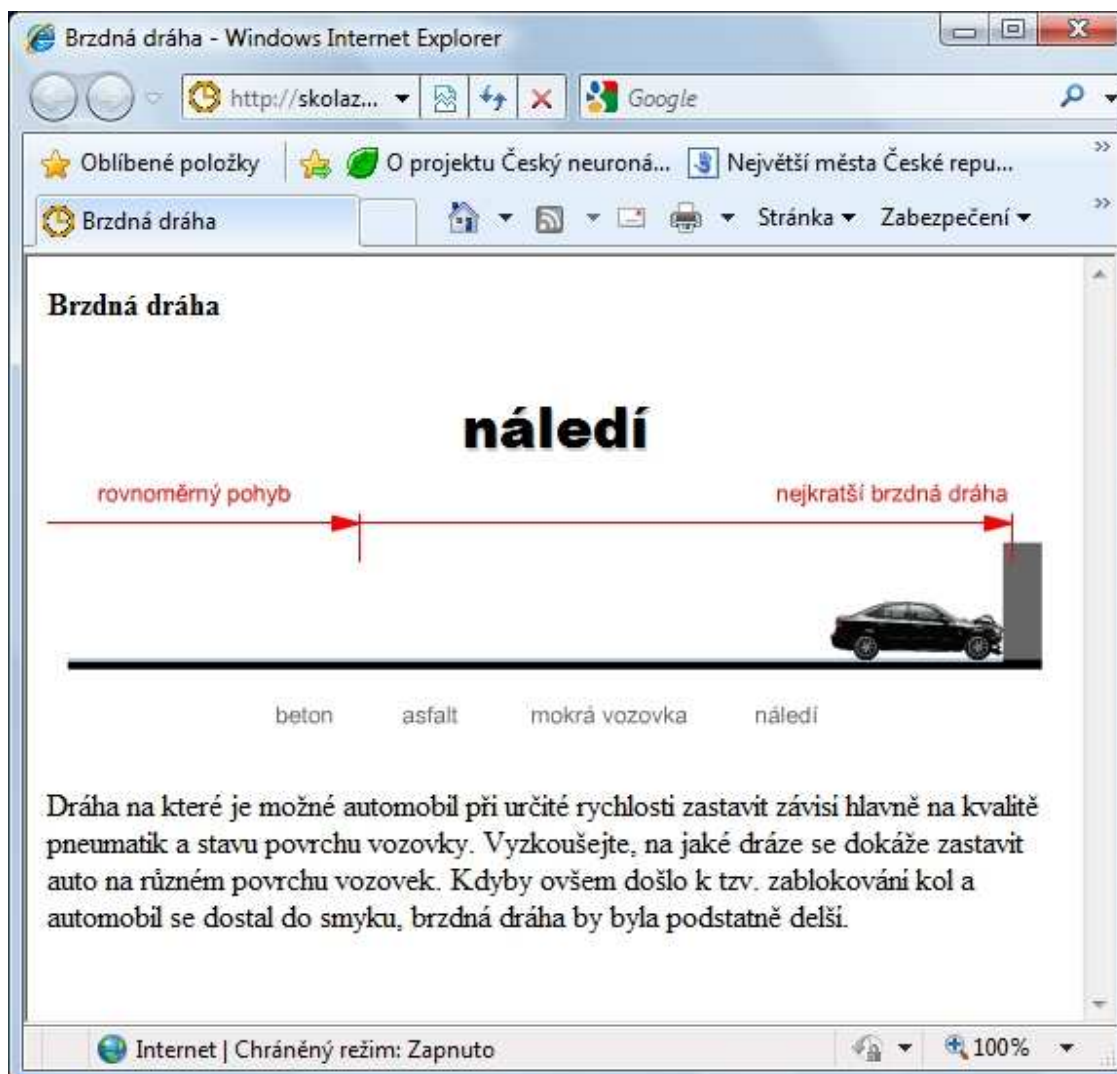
Brzdná dráha - Windows Internet Explorer

http://skolaz...

Google

Oblíbené položky

O projektu Český neuroná...

Největší města České repu...

Brzdná dráha

Stránka ▾ Zabezpečení ▾

Brzdná dráha

náledí

rovnoměrný pohyb

nejkratší brzdná dráha

beton asfalt mokrá vozovka náledí

Dráha na které je možné automobil při určité rychlosti zastavit závisí hlavně na kvalitě pneumatik a stavu povrchu vozovky. Vyzkoušejte, na jaké dráze se dokáže zastavit auto na různém povrchu vozovek. Kdyby ovšem došlo k tzv. zablokování kol a automobil se dostal do smyku, brzdná dráha by byla podstatně delší.

Internet | Chráněný režim: Zapnuto

100%